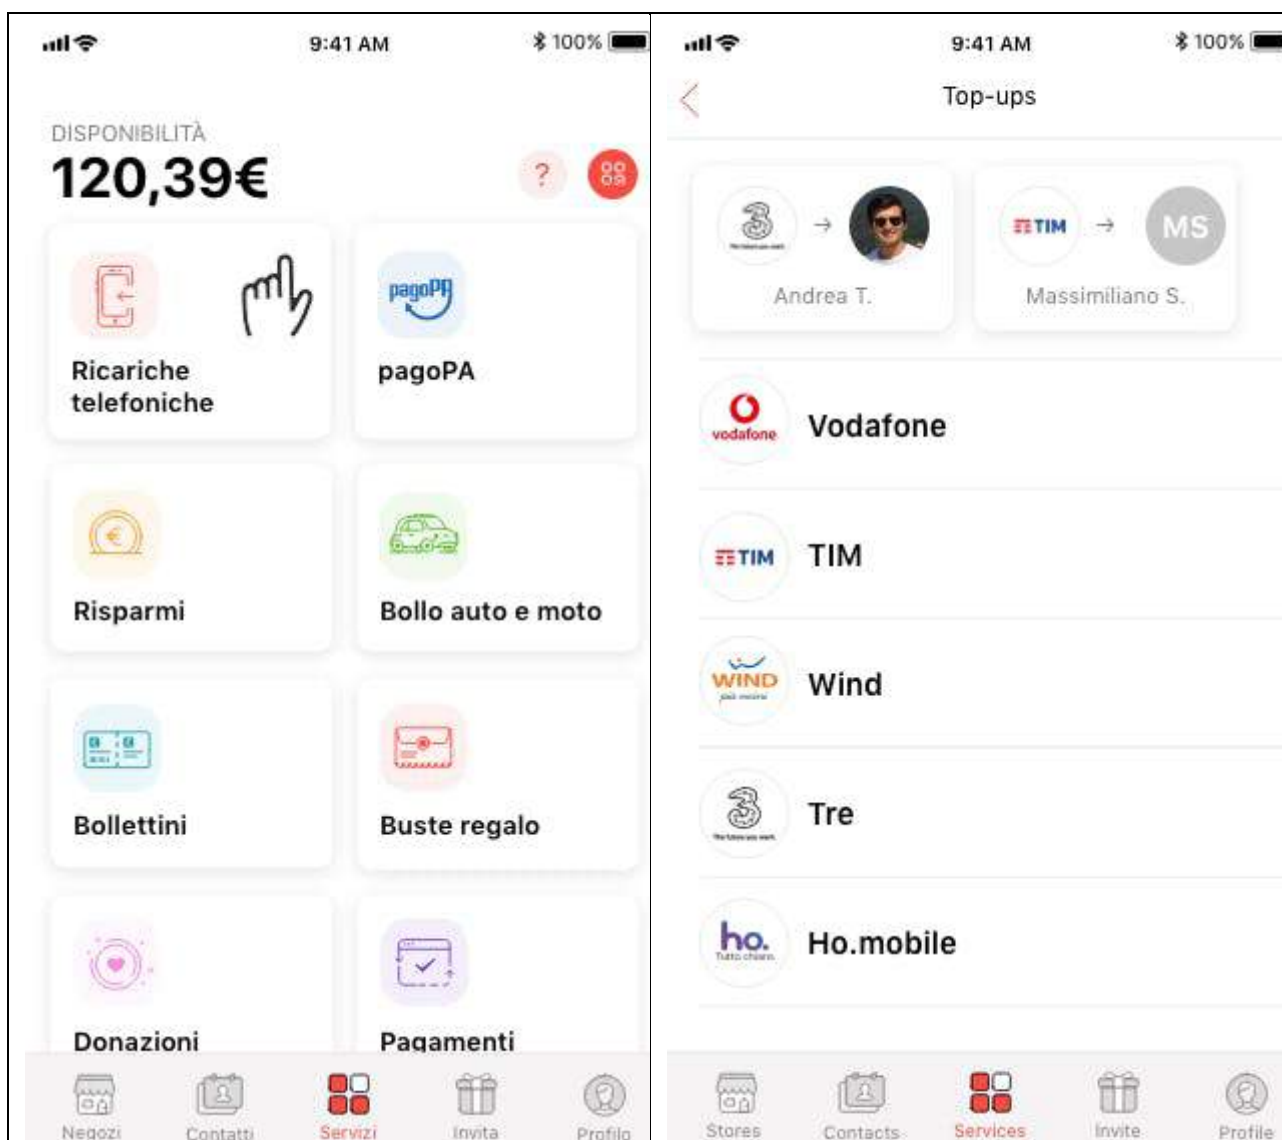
9:41 AM
100%

DISPONIBILITÀ
120,39€

?

Ricariche telefoniche

pagoPA
pagoPA

Risparmi

Bollo auto e moto

Bollettini

Buste regalo

Donazioni

Pagamenti

Negozi
Contatti
Servizi
Invita
Profilo

9:41 AM
100%

Top-ups

Andrea T.

TIM
MS
Massimiliano S.

vodafone
Vodafone

TIM
TIM

WIND
Wind

Tre

ho.
Tutto chiaro.
Ho.mobile

Stores
Contacts
Services
Invite
Profile